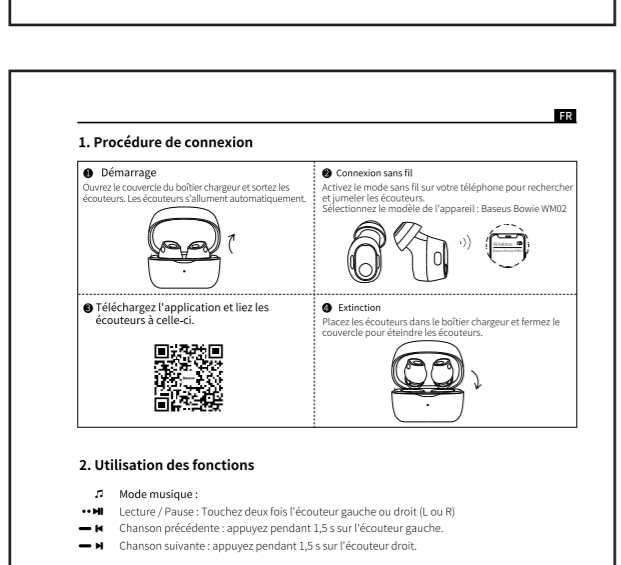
FR

1. Procédure de connexion

❶ Démarrage
Ouvrez le couvercle du boîtier chargeur et sortez les écouteurs. Les écouteurs s'allument automatiquement.

❷ Connexion sans fil
Activez le mode sans fil sur votre téléphone pour rechercher et jumeler les écouteurs.
Sélectionnez le modèle de l'appareil : Baseus Bowie WM02

Wireless
Baseus Bowie WM02

❸ Téléchargez l'application et liez les écouteurs à celle-ci.

❹ Extinction
Placez les écouteurs dans le boîtier chargeur et fermez le couvercle pour éteindre les écouteurs.

2. Utilisation des fonctions

Mode musique :
Lecture / Pause : Touchez deux fois l'écouteur gauche ou droit (L ou R)
Chanson précédente : appuyez pendant 1,5 s sur l'écouteur gauche.
Chanson suivante : appuyez pendant 1,5 s sur l'écouteur droit.